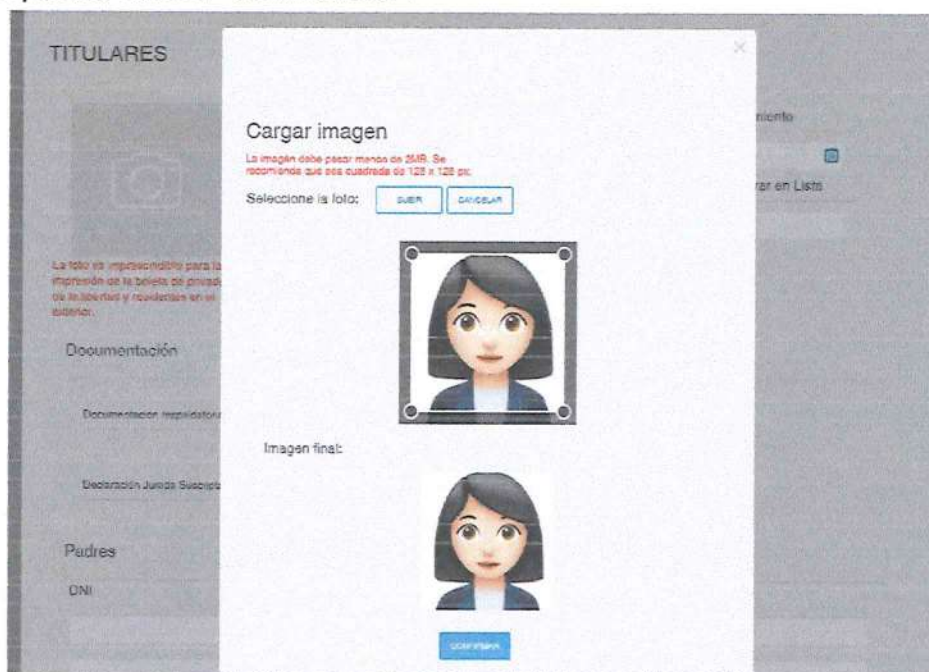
TITULARES

×

Cargar imagen

La imagen debe pesar menos de 2MB. Se recomienda que sea cuadrada de 128 x 128 px.

Seleccione la foto: SUBIR CANCELAR

Imagen final:

CONFIRMAR

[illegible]miento

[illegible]rar en Lista

La foto es imprescindible para la impresión de la boleta de privación de la libertad y residentes en el exterior.

Documentación

Documentación respaldatoria

Declaración Jurada Suscripta

Padres

DNI